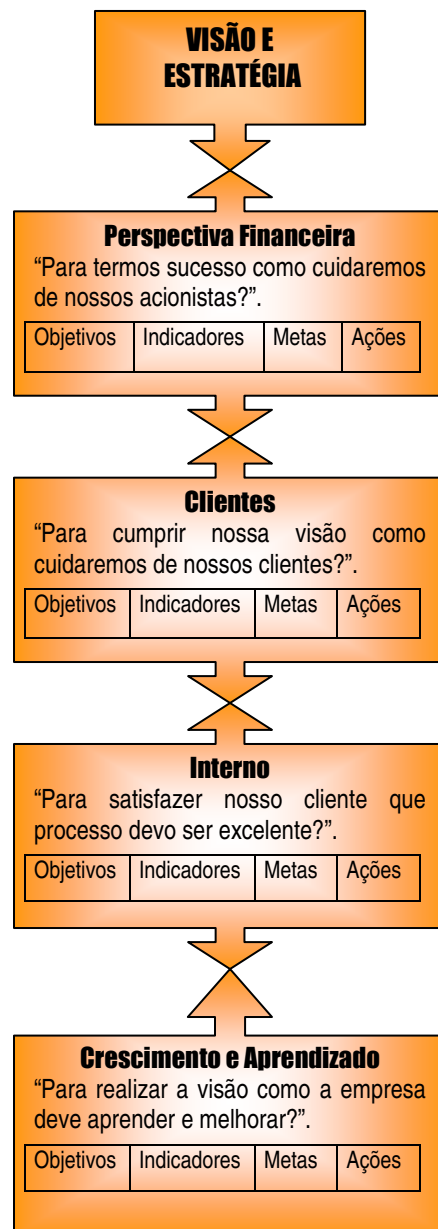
VISÃO E ESTRATÉGIA

Perspectiva Financeira
"Para termos sucesso como cuidaremos de nossos acionistas?".

| Objetivos | Indicadores | Metas | Ações |
|---|---|---|---|

Clientes
"Para cumprir nossa visão como cuidaremos de nossos clientes?".

| Objetivos | Indicadores | Metas | Ações |
|---|---|---|---|

Interno
"Para satisfazer nosso cliente que processo devo ser excelente?".

| Objetivos | Indicadores | Metas | Ações |
|---|---|---|---|

Crescimento e Aprendizado
"Para realizar a visão como a empresa deve aprender e melhorar?".

| Objetivos | Indicadores | Metas | Ações |
|---|---|---|---|